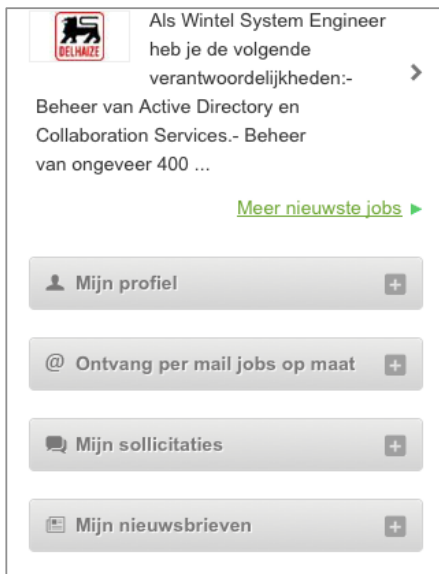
DELHAIZE

Als Wintel System Engineer heb je de volgende verantwoordelijkheden:- Beheer van Active Directory en Collaboration Services.- Beheer van ongeveer 400 ...

Meer nieuwste jobs

Mijn profiel

@ Ontvang per mail jobs op maat

Mijn sollicitaties

Mijn nieuwsbrieven